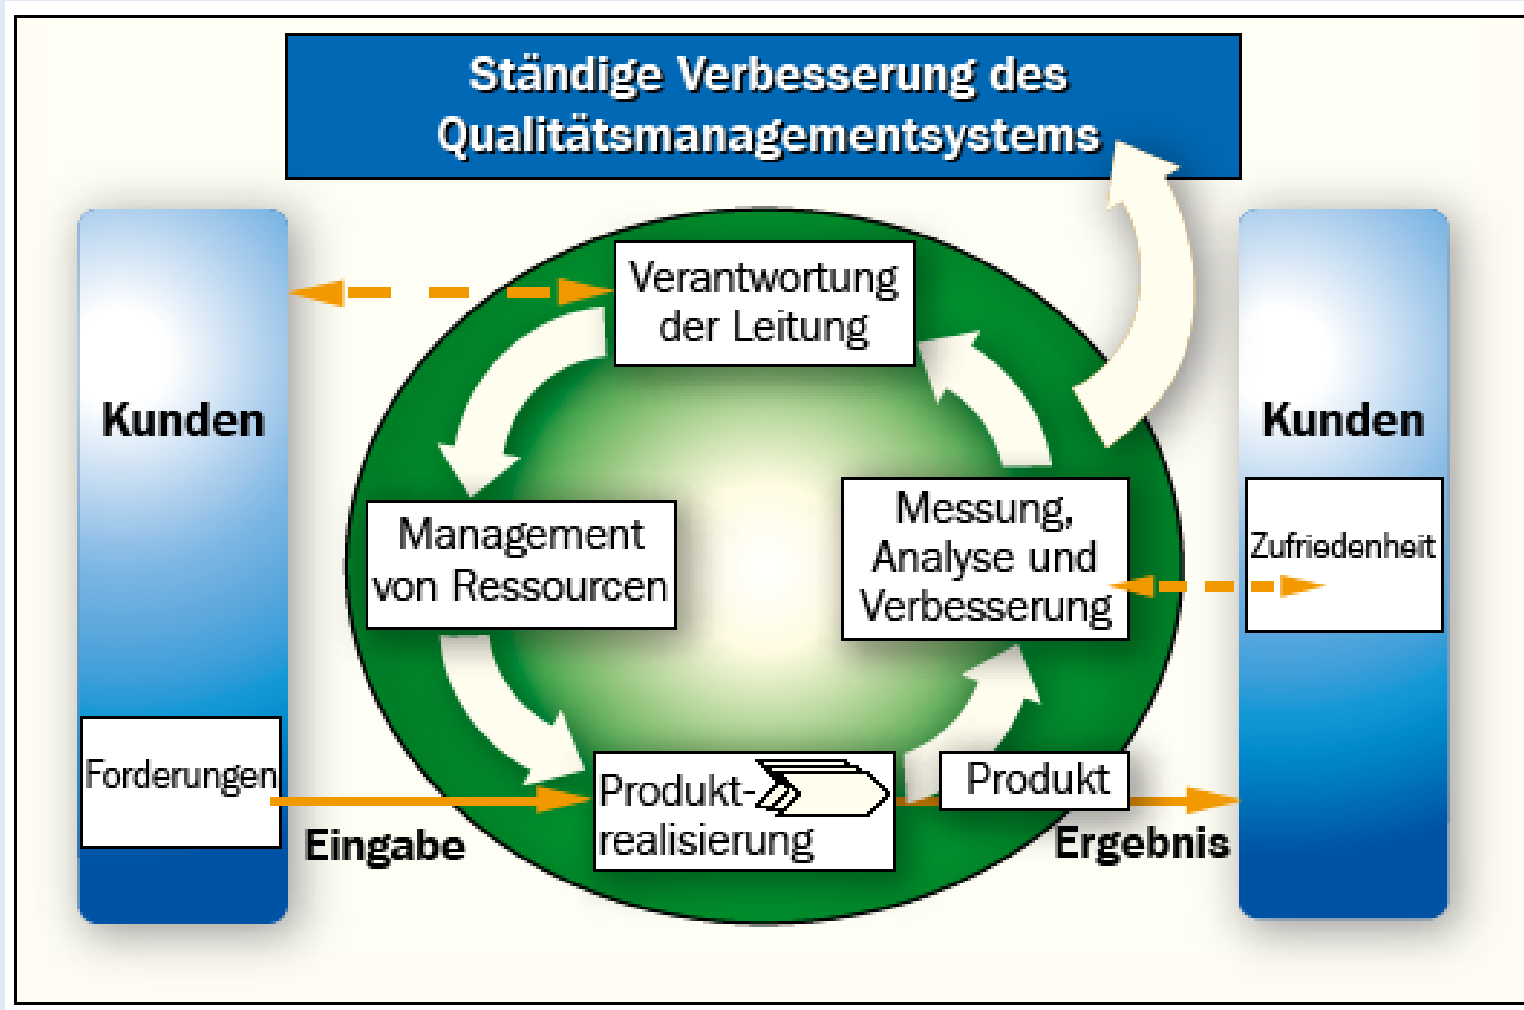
Ständige Verbesserung des Qualitätsmanagementsystems

Kunden

Forderungen

Eingabe

Verantwortung der Leitung

Management von Ressourcen

Messung, Analyse und Verbesserung

Produktrealisierung

Produkt

Ergebnis

Kunden

Zufriedenheit